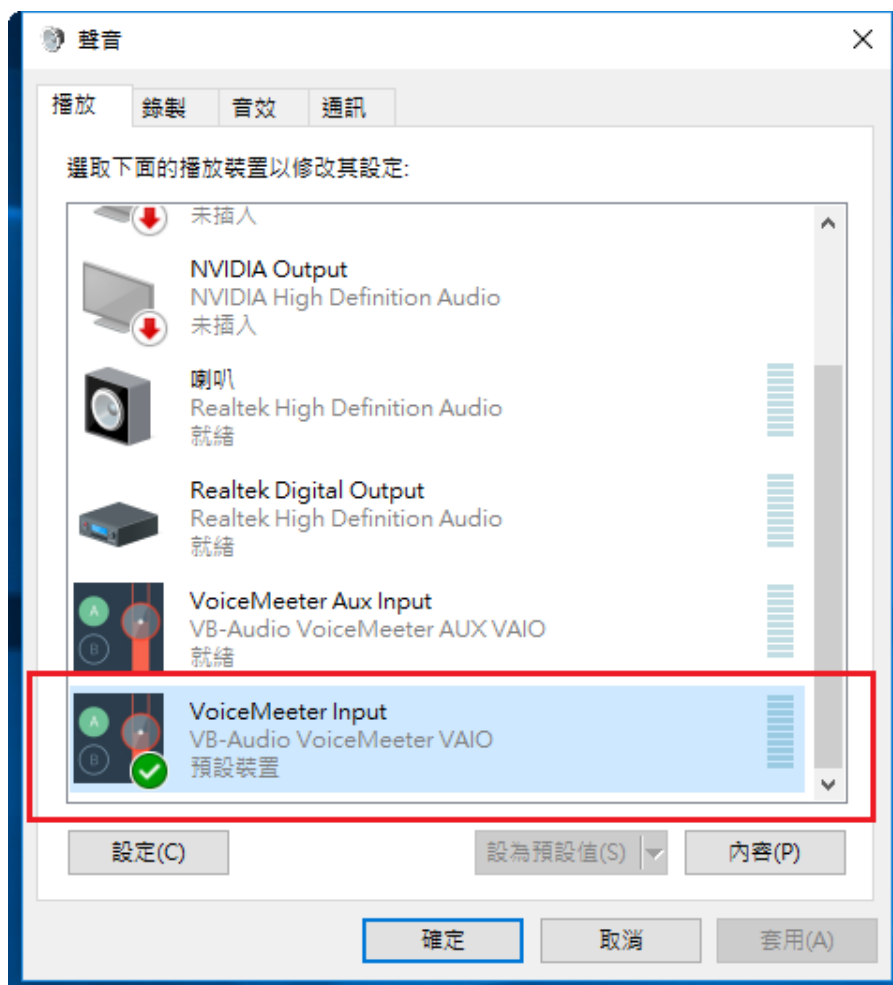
聲音

播放 錄製 音效 通訊

選取下面的播放裝置以修改其設定:

未插入

NVIDIA Output
NVIDIA High Definition Audio
未插入

喇叭
Realtek High Definition Audio
就緒

Realtek Digital Output
Realtek High Definition Audio
就緒

A
B
VoiceMeeter Aux Input
VB-Audio VoiceMeeter AUX VAIO
就緒

A
B
VoiceMeeter Input
VB-Audio VoiceMeeter VAIO
預設裝置

設定(C)
設為預設值(S)
內容(P)

確定
取消
套用(A)